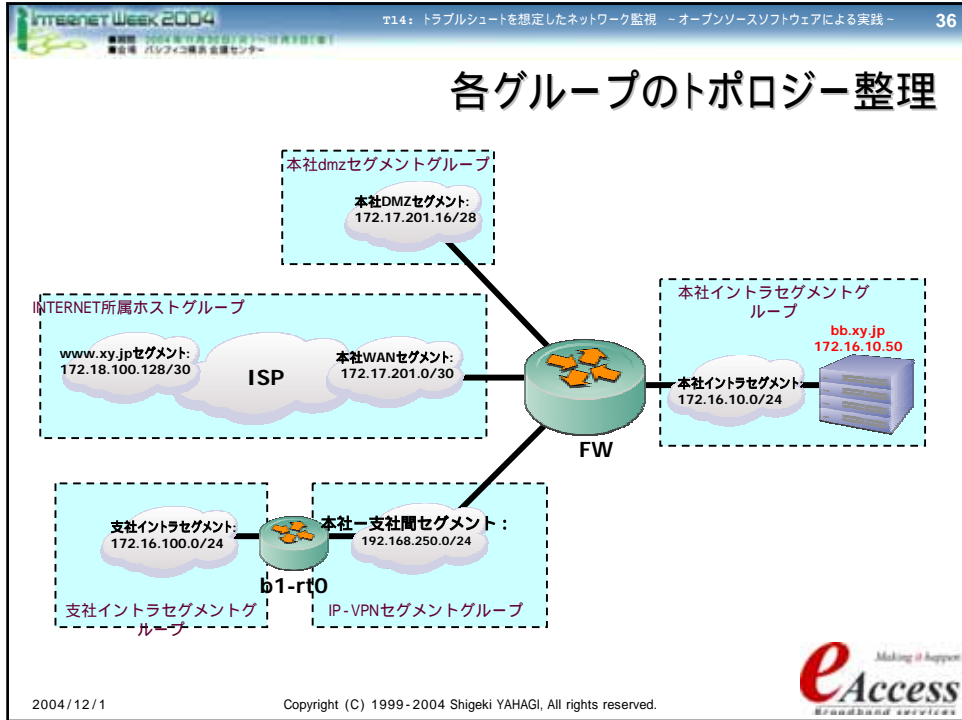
INTERNET Week 2004
■期間 2004年11月30日(火)～12月3日(金)
■会場 パシフィコ横浜 会議センター

T14: トラブルシュートを想定したネットワーク監視 ～オープンソースソフトウェアによる実践～

36

各グループのトポロジー整理

本社dmzセグメントグループ

本社DMZセグメント:
172.17.201.16/28

INTERNET所属ホストグループ

www.xy.jpセグメント:
172.18.100.128/30

ISP

本社WANセグメント:
172.17.201.0/30

本社イントラセグメントグループ

bb.xy.jp
172.16.10.50

本社イントラセグメント:
172.16.10.0/24

FW

支社イントラセグメント:
172.16.100.0/24

b1-rt0

本社ー支社間セグメント：
192.168.250.0/24

支社イントラセグメントグループ

IP-VPNセグメントグループ

2004/12/1

Copyright (C) 1999-2004 Shigeki YAHAGI, All rights reserved.

Making it happen
eAccess
Broadband services